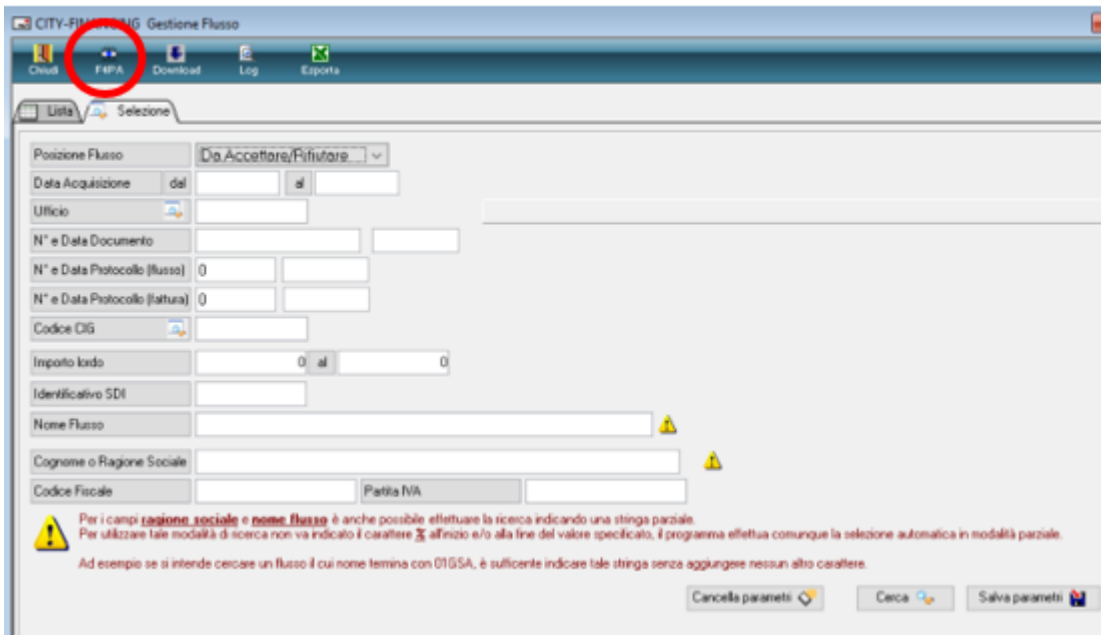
CITY-FI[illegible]G Gestione Flusso

Chiudi F4PA Download Log Esporta

Lista Selezione

Posizione Flusso Da Accettare/Rifiutare

Data Acquisizione dal al

Ufficio

N° e Data Documento

N° e Data Protocollo (flusso) 0

N° e Data Protocollo (fattura) 0

Codice CIG

Importo lordo 0 al 0

Identificativo SDI

Nome Flusso

Cognome o Ragione Sociale

Codice Fiscale Partita IVA

Per i campi ragione sociale e nome flusso è anche possibile effettuare la ricerca indicando una stringa parziale.
Per utilizzare tale modalità di ricerca non va indicato il carattere % all'inizio e/o alla fine del valore specificato, il programma effettua comunque la selezione automatica in modalità parziale.

Ad esempio se si intende cercare un flusso il cui nome termina con 01GSA, è sufficente indicare tale stringa senza aggiungere nessun altro carattere.

Cancella parametri Cerca Salva parametri